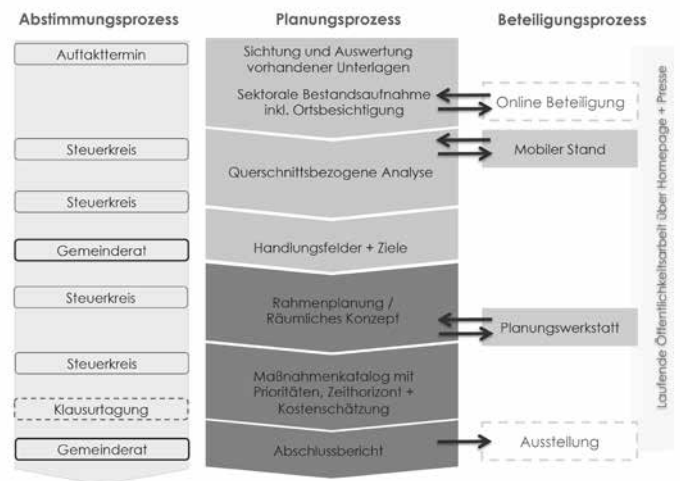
Abstimmungsprozess

Planungsprozess

Beteiligungsprozess

Auftakttermin

Sichtung und Auswertung vorhandener Unterlagen

Sektorale Bestandsaufnahme inkl. Ortsbesichtigung

Online Beteiligung

Steuerkreis

Mobiler Stand

Querschnittsbezogene Analyse

Steuerkreis

Gemeinderat

Handlungsfelder + Ziele

Steuerkreis

Rahmenplanung / Räumliches Konzept

Planungswerkstatt

Steuerkreis

Maßnahmenkatalog mit Prioritäten, Zeithorizont + Kostenschätzung

Klausurtagung

Gemeinderat

Abschlussbericht

Ausstellung

Laufende Öffentlichkeitsarbeit über Homepage + Presse